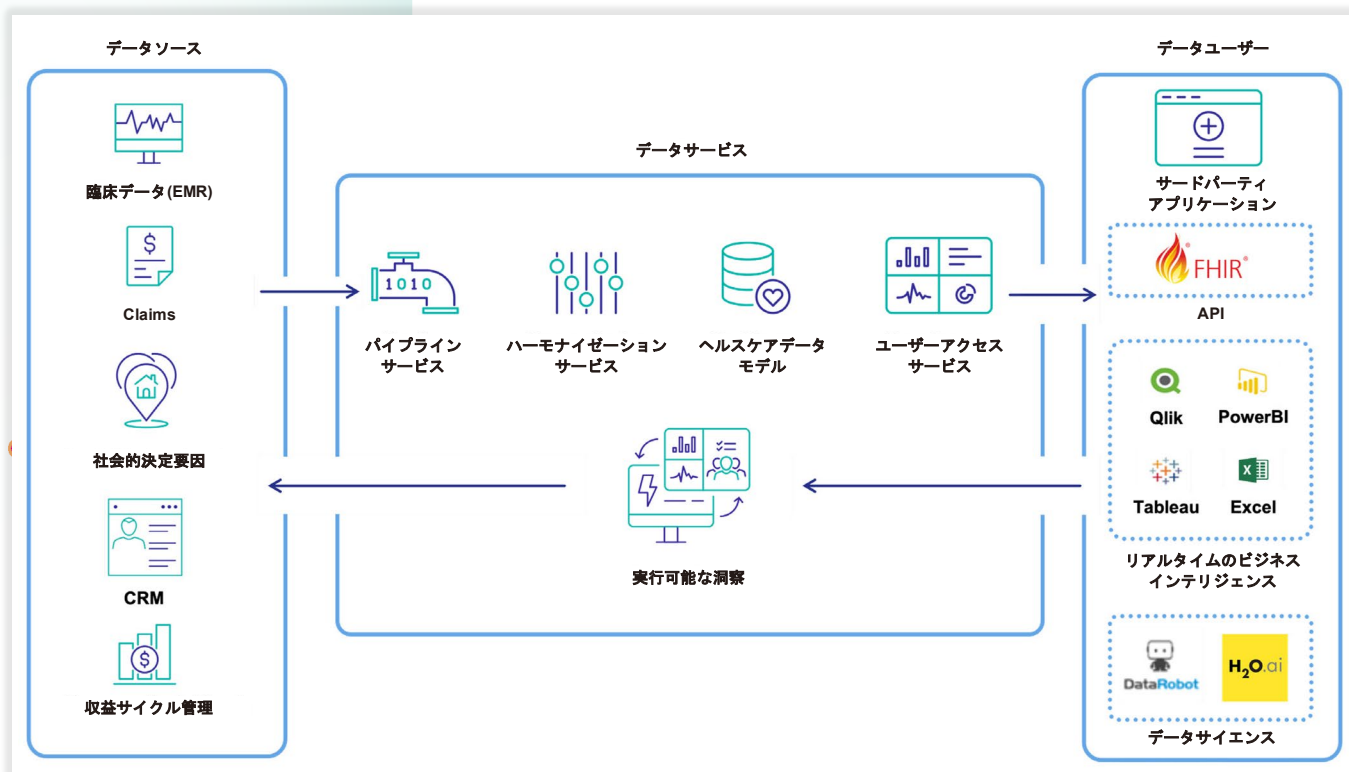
データソース

臨床データ(EMR)

$

Claims

社会的決定要因

CRM

$

収益サイクル管理

データサービス

1010

パイプライン
サービス

ハーモナイゼーション
サービス

ヘルスケアデータ
モデル

ユーザーアクセス
サービス

実行可能な洞察

データユーザー

サードパーティ
アプリケーション

FHIR®

API

Qlik

PowerBI

Tableau

Excel

リアルタイムのビジネス
インテリジェンス

DataRobot

H₂O.ai

データサイエンス